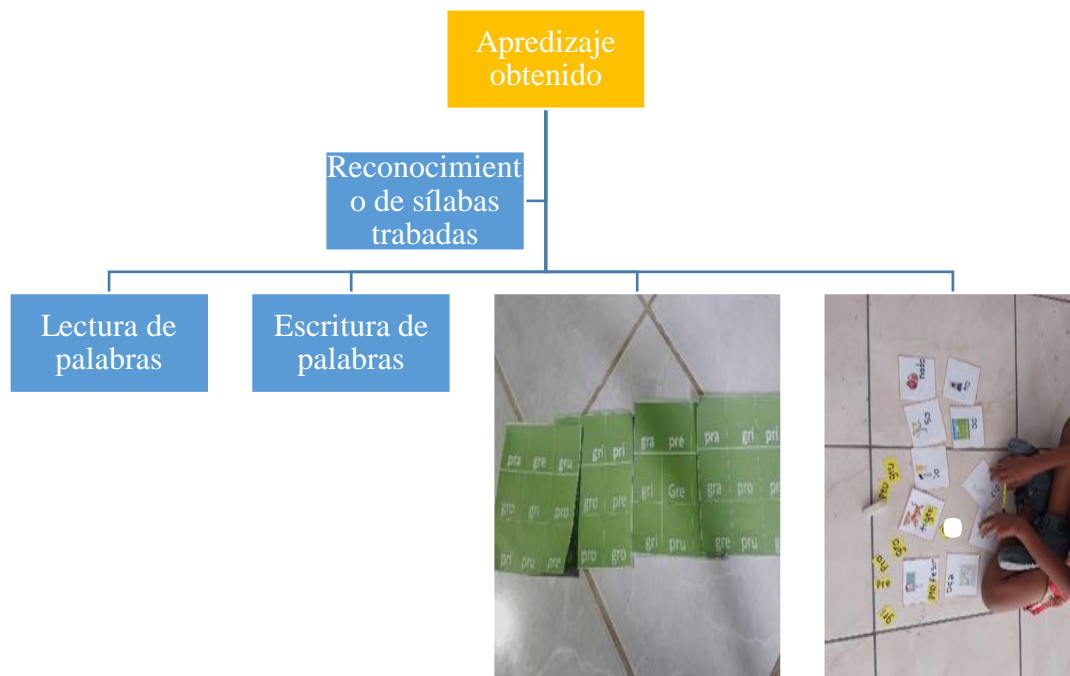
Apredizaje obtenido

Reconocimiento de sílabas trabadas

Lectura de palabras

Escritura de palabras

pra gre gru gri pri gra pre pra gri pri
gro pre gri Gre gra pro
pri pru pre pro gro gri pru gre pru

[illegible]